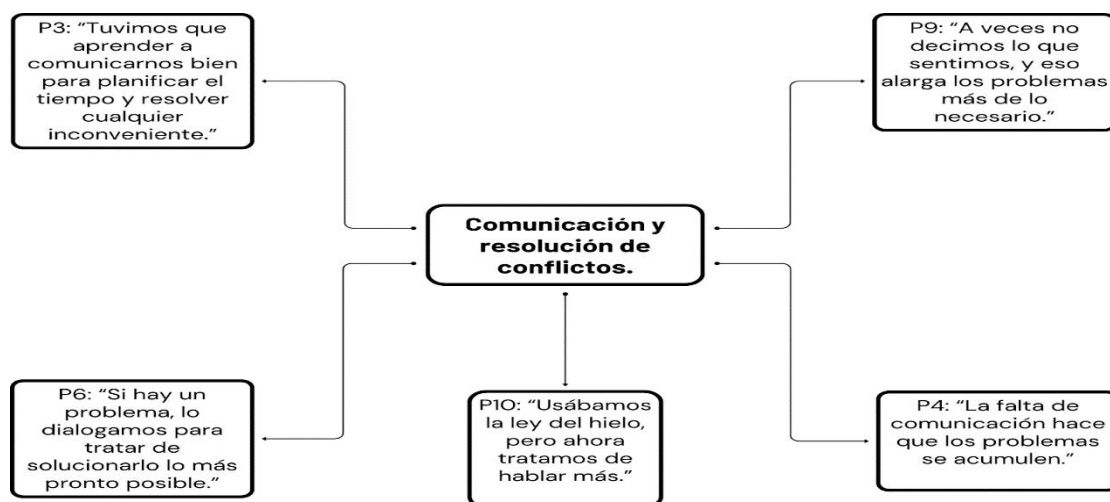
P3: “Tuvimos que aprender a comunicarnos bien para planificar el tiempo y resolver cualquier inconveniente.”

P9: “A veces no decimos lo que sentimos, y eso alarga los problemas más de lo necesario.”

Comunicación y resolución de conflictos.

P6: “Si hay un problema, lo dialogamos para tratar de solucionarlo lo más pronto posible.”

P10: “Usábamos la ley del hielo, pero ahora tratamos de hablar más.”

P4: “La falta de comunicación hace que los problemas se acumulen.”